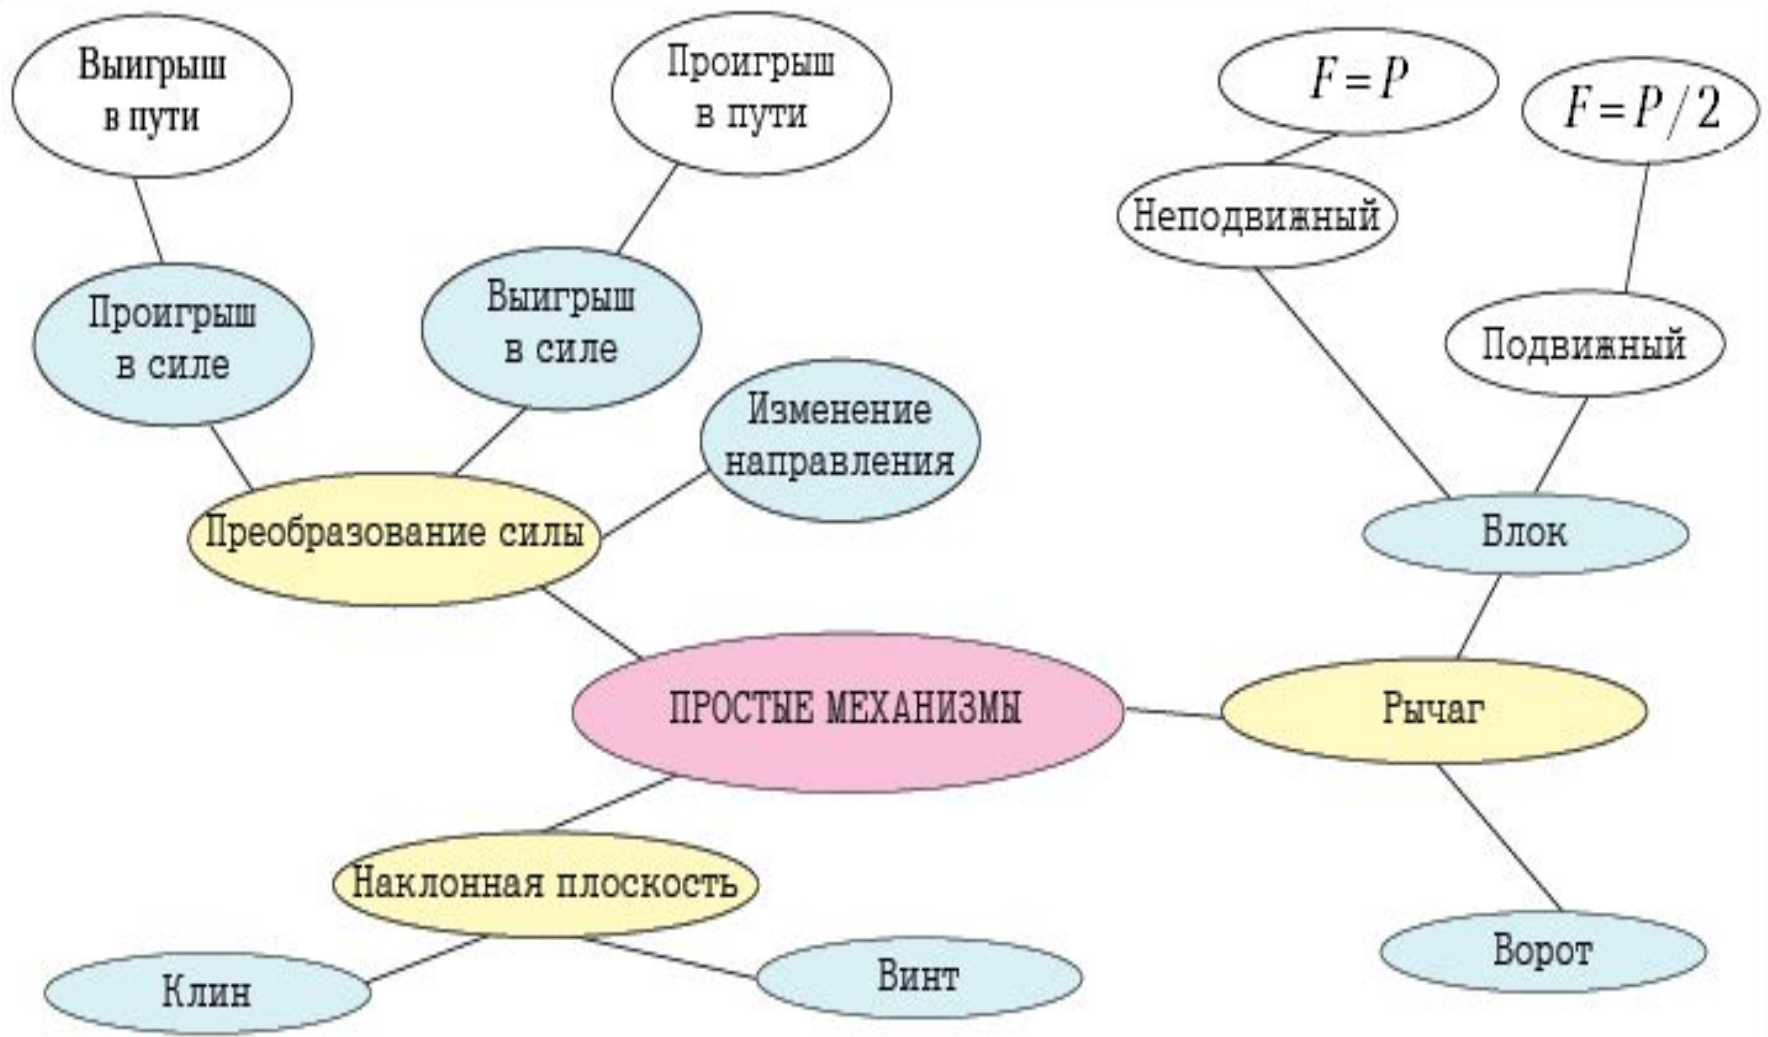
Выигрыш в пути

Проигрыш в пути

$F = P$

$F = P / 2$

Неподвижный

Проигрыш в силе

Выигрыш в силе

Подвижный

Изменение направления

Преобразование силы

Блок

ПРОСТЫЕ МЕХАНИЗМЫ

Рычаг

Наклонная плоскость

Ворот

Клин

Винт